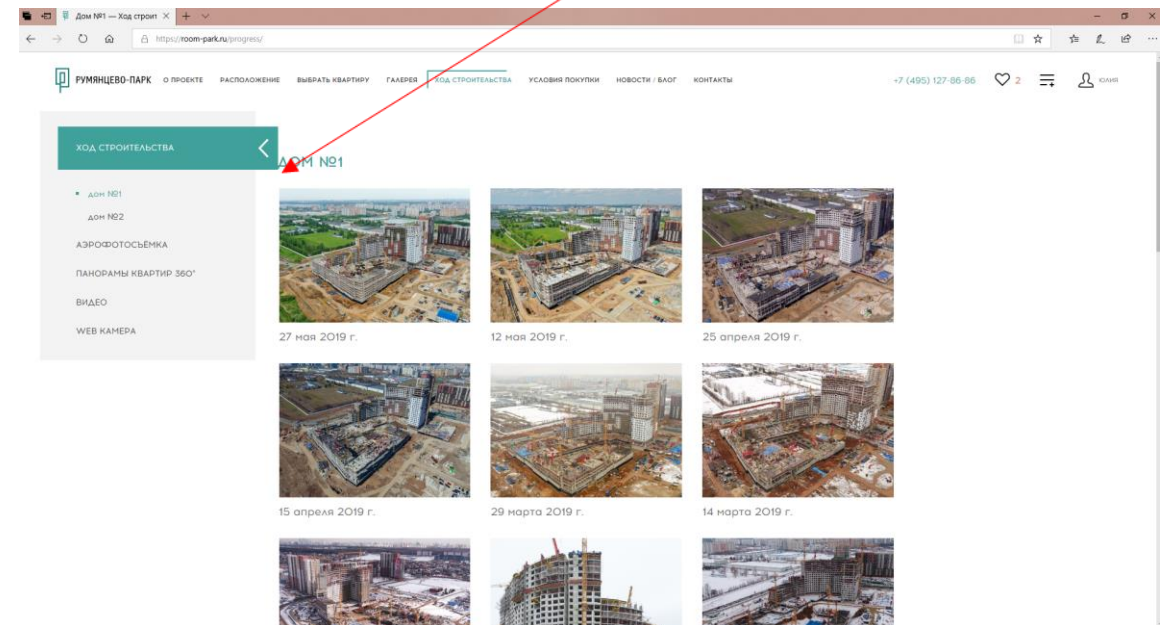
Дом №1 — Ход строит ×

https://room-park.ru/progress/

РУМЯНЦЕВО-ПАРК О ПРОЕКТЕ РАСПОЛОЖЕНИЕ ВЫБРАТЬ КВАРТИРУ ГАЛЕРЕЯ ХОД СТРОИТЕЛЬСТВА УСЛОВИЯ ПОКУПКИ НОВОСТИ / БЛОГ КОНТАКТЫ +7 (495) 127-86-86 2 Юлия

ХОД СТРОИТЕЛЬСТВА

дом №1
дом №2
АЭРОФОТОСЪЁМКА
ПАНОРАМЫ КВАРТИР 360°
ВИДЕО
WEB КАМЕРА

ДОМ №1

27 мая 2019 г.
12 мая 2019 г.
25 апреля 2019 г.
15 апреля 2019 г.
29 марта 2019 г.
14 марта 2019 г.